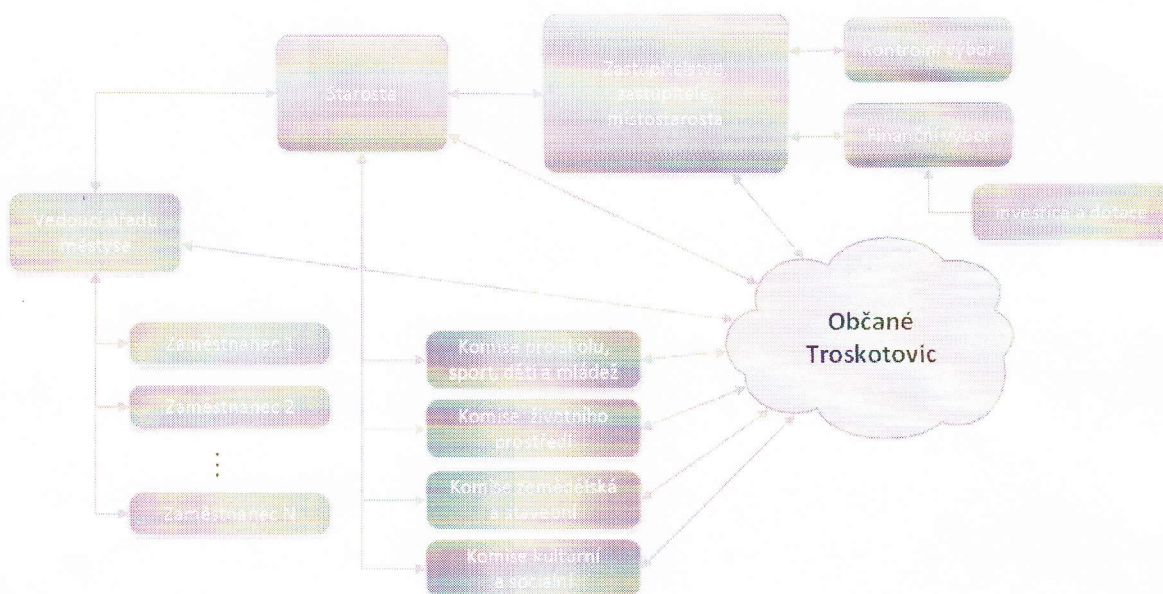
Starosta

Zastupitelstvo zastupitelé, místostarosta

Kontrolní výbor

Finanční výbor

Investice a dotace

Vedoucí úřadu městyse

Občané Troskotovic

Zaměstnanec 1

Zaměstnanec 2

⋮

Zaměstnanec N

Komise protokolu, sport, děti a mládež

Komise životního prostředí

Komise zemědělská a lesnická

Komise kulturní a sociální